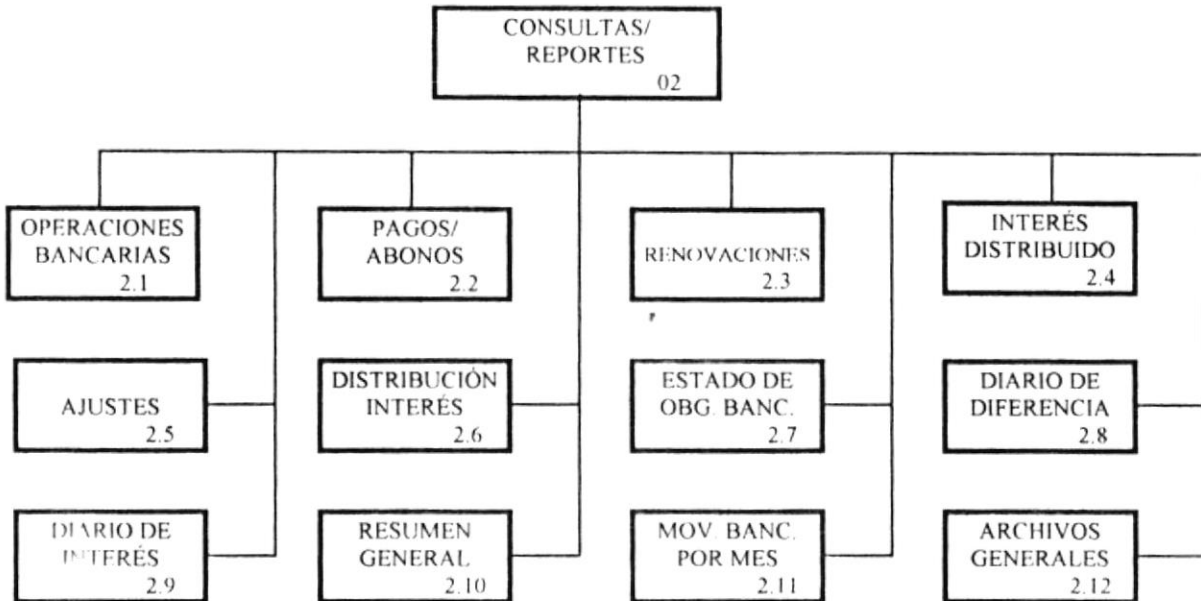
CONSULTAS/ REPORTES 02

OPERACIONES BANCARIAS 2.1

PAGOS/ ABONOS 2.2

RENOVACIONES 2.3

INTERÉS DISTRIBUIDO 2.4

AJUSTES 2.5

DISTRIBUCIÓN INTERÉS 2.6

ESTADO DE OBG. BANC. 2.7

DIARIO DE DIFERENCIA 2.8

DIARIO DE INTERÉS 2.9

RESUMEN GENERAL 2.10

MOV. BANC. POR MES 2.11

ARCHIVOS GENERALES 2.12